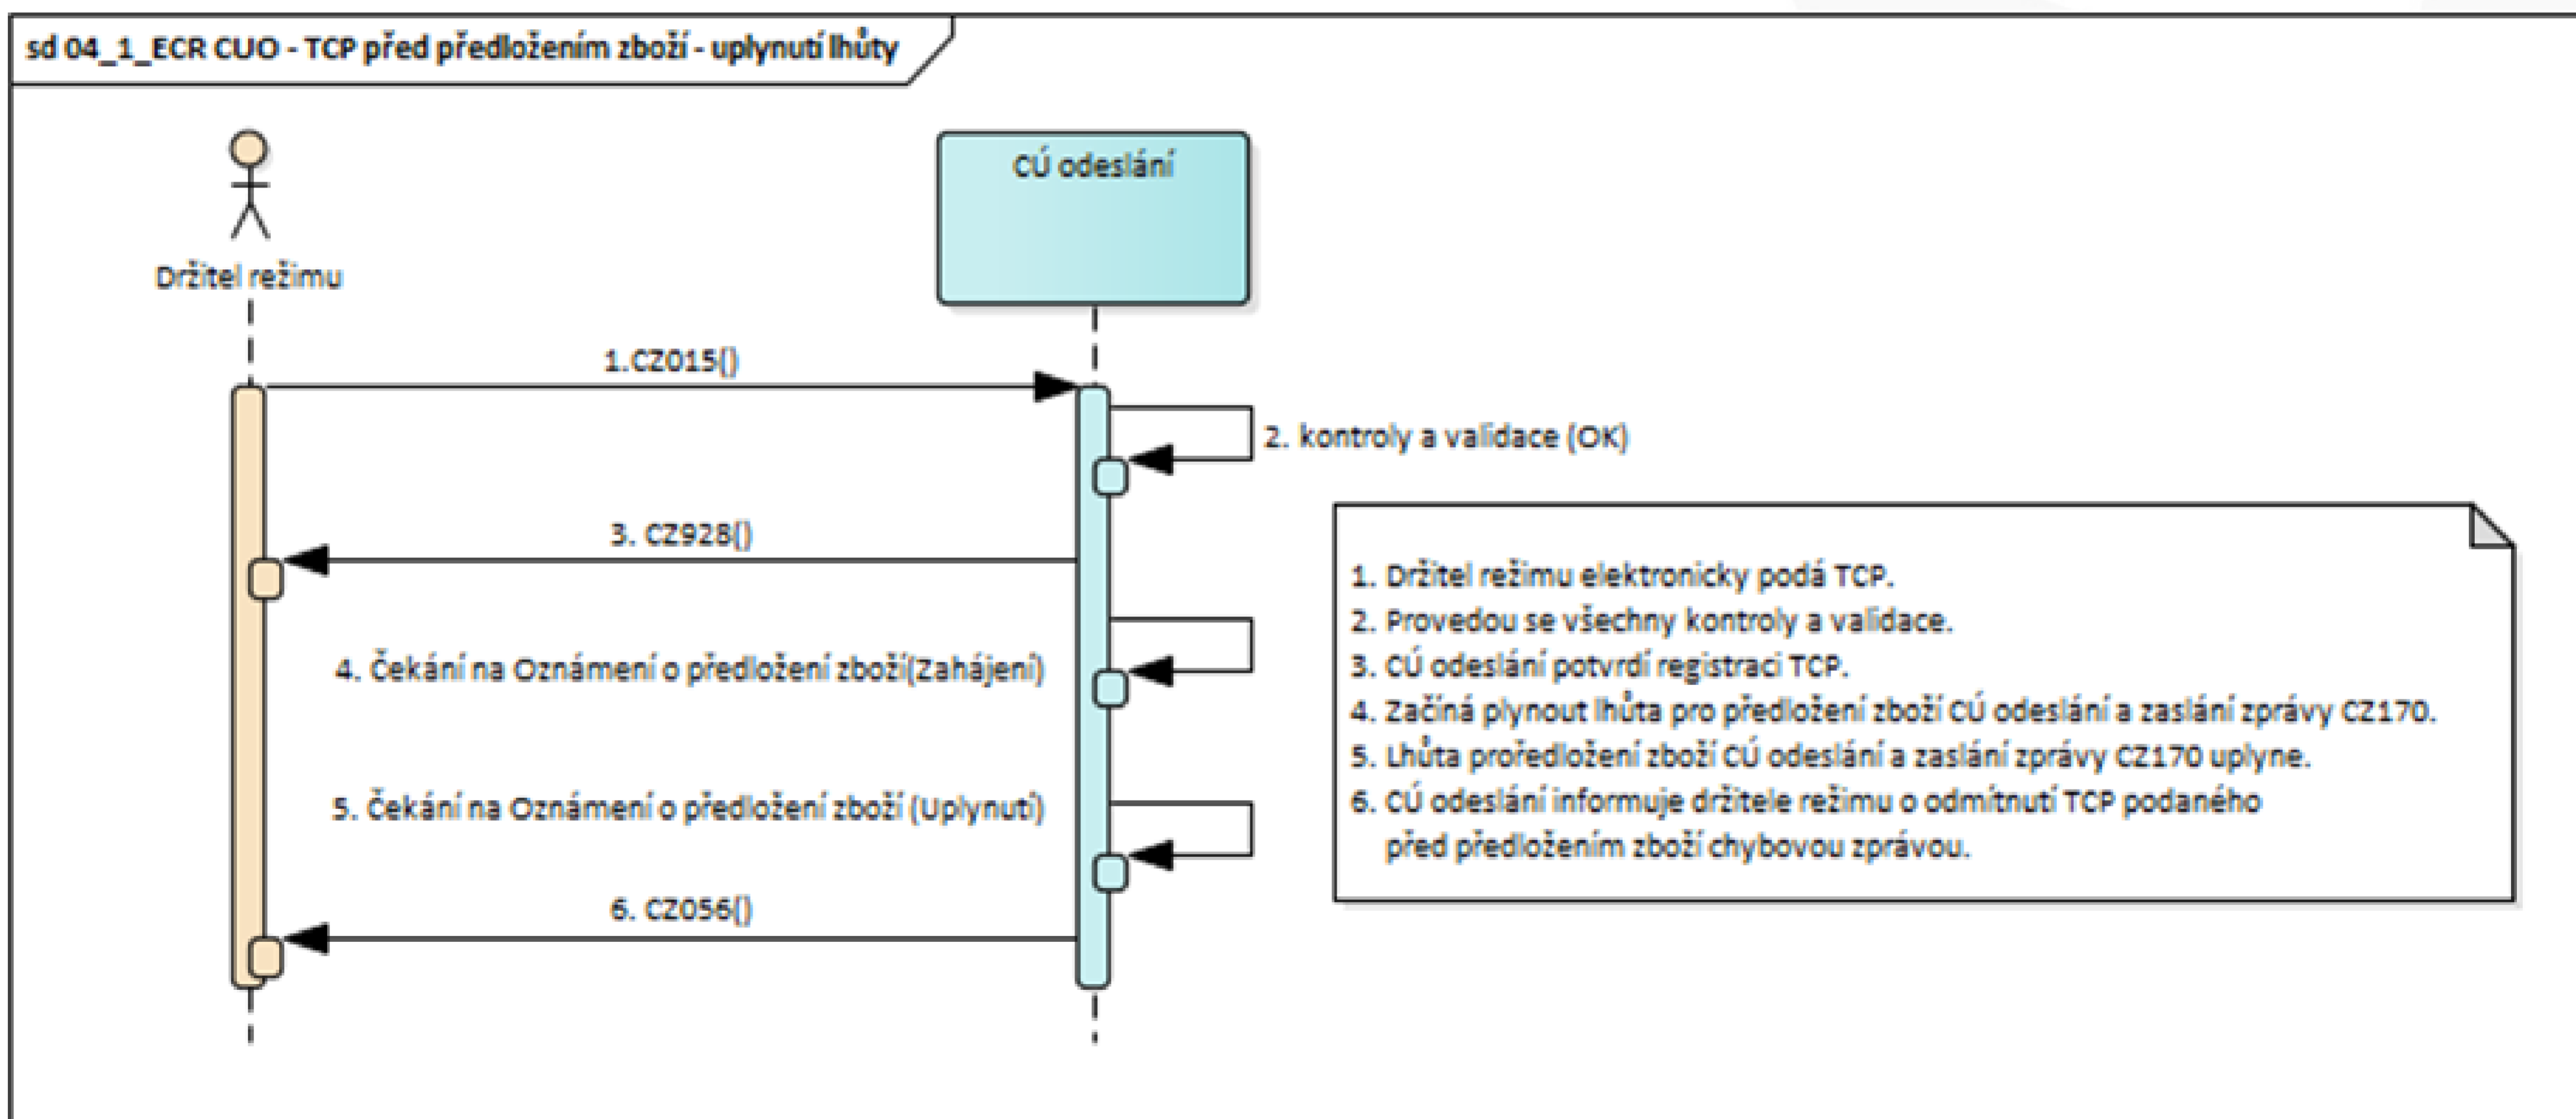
sd 04_1_ECR CUO - TCP před předložením zboží - uplynutí lhůty

Držitel režimu

CÚ odeslání

1.CZ015()

2. kontroly a validace (OK)

3. CZ928()

4. Čekání na Oznámení o předložení zboží(Zahájení)

5. Čekání na Oznámení o předložení zboží (Uplynutí)

6. CZ056()

1. Držitel režimu elektronicky podá TCP.
2. Provedou se všechny kontroly a validace.
3. CÚ odeslání potvrdí registraci TCP.
4. Začíná plynout lhůta pro předložení zboží CÚ odeslání a zaslání zprávy CZ170.
5. Lhůta proředložení zboží CÚ odeslání a zaslání zprávy CZ170 uplyne.
6. CÚ odeslání informuje držitele režimu o odmítnutí TCP podaného před předložením zboží chybovou zprávou.